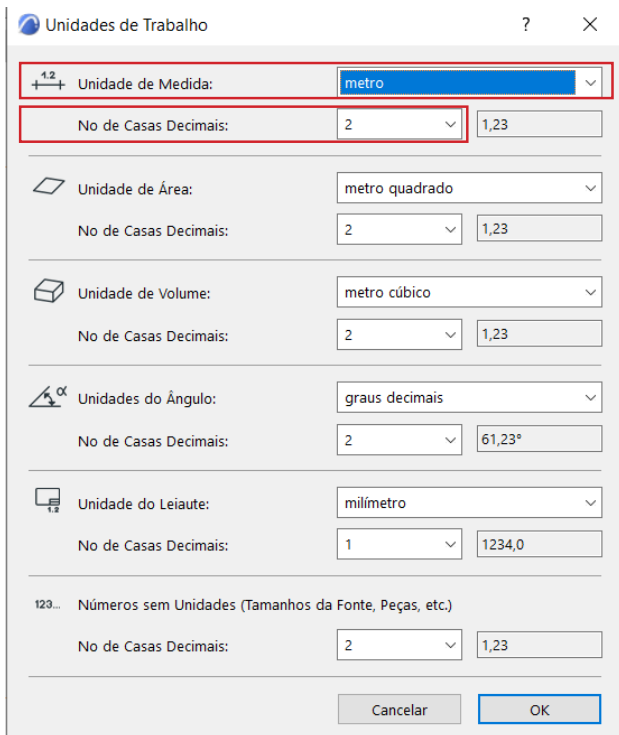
Unidades de Trabalho

?

1.2

Unidade de Medida: metro

No de Casas Decimais: 2 1,23

Unidade de Área: metro quadrado

No de Casas Decimais: 2 1,23

Unidade de Volume: metro cúbico

No de Casas Decimais: 2 1,23

α

Unidades do Ângulo: graus decimais

No de Casas Decimais: 2 61,23°

1.2

Unidade do Leiaute: milímetro

No de Casas Decimais: 1 1234,0

123...

Números sem Unidades (Tamanhos da Fonte, Peças, etc.)

No de Casas Decimais: 2 1,23

Cancelar OK